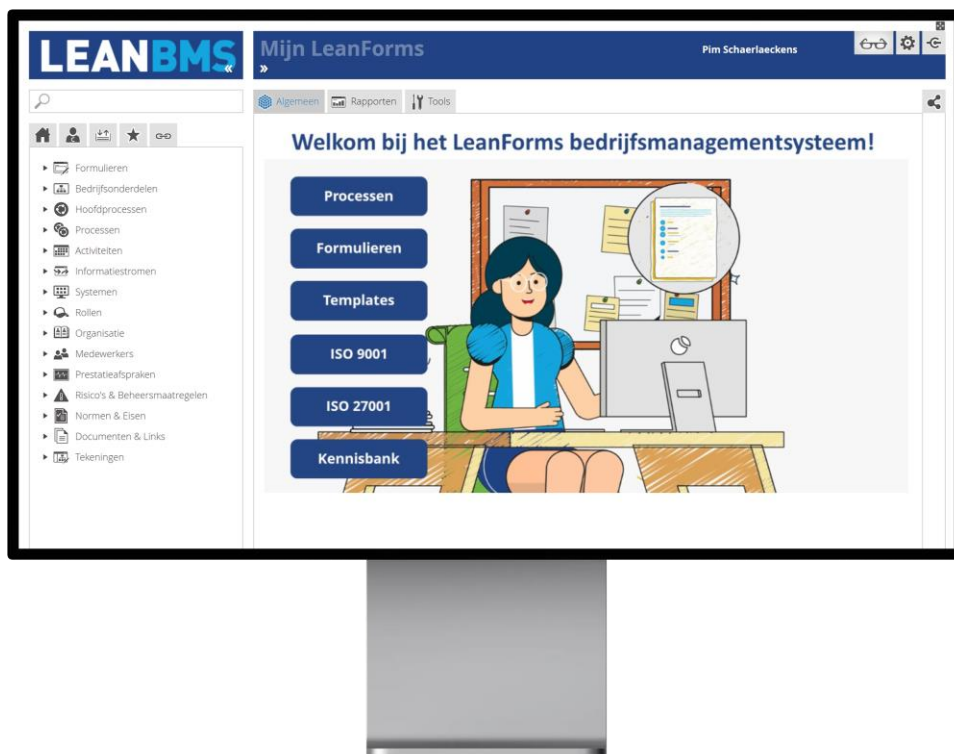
LEANBMS

Mijn LeanForms

Pim Schaerlaeckens

Algemeen Rapporten Tools

Formulieren
Bedrijfsonderdelen
Hoofdprocessen
Processen
Activiteiten
Informatiestromen
Systemen
Rollen
Organisatie
Medewerkers
Prestatieafspraken
Risico's & Beheersmaatregelen
Normen & Eisen
Documenten & Links
Tekeningen

Welkom bij het LeanForms bedrijfsmanagementsysteem!

Processen

Formulieren

Templates

ISO 9001

ISO 27001

Kennisbank